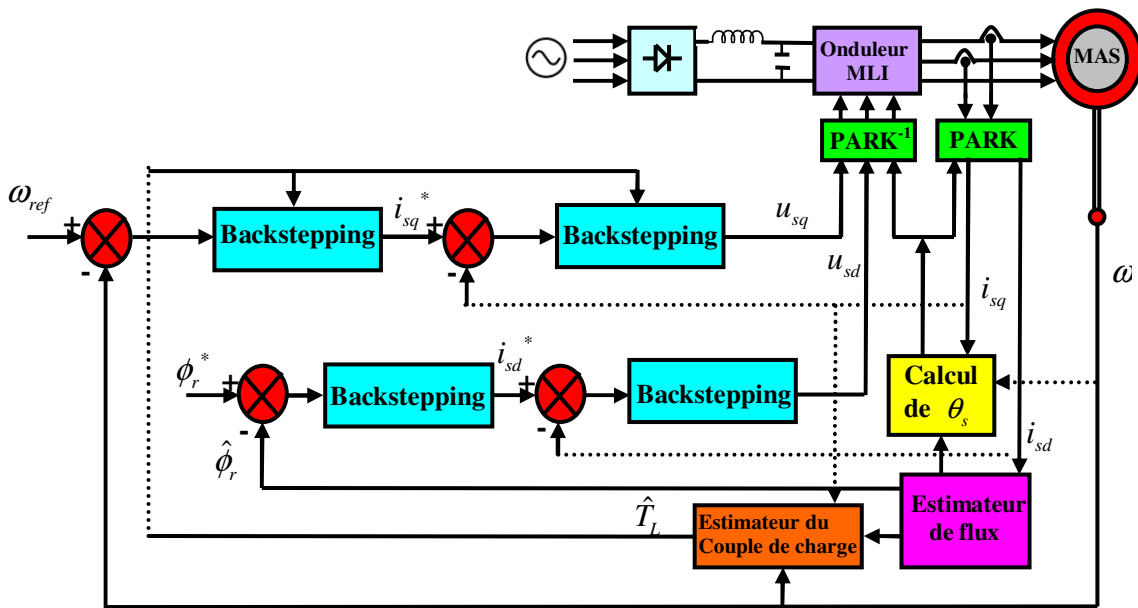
Onduleur MLI

MAS

PARK$^{-1}$

PARK

$\omega_{ref}$ + - Backstepping $i_{sq}^*$ + - Backstepping $u_{sq}$

$u_{sd}$

$\omega$

$i_{sq}$

$\phi_r^*$ + - Backstepping $i_{sd}^*$ + - Backstepping

$\hat{\phi}_r$

Calcul de $\theta_s$

$i_{sd}$

$\hat{T}_L$

Estimateur du Couple de charge

Estimateur de flux